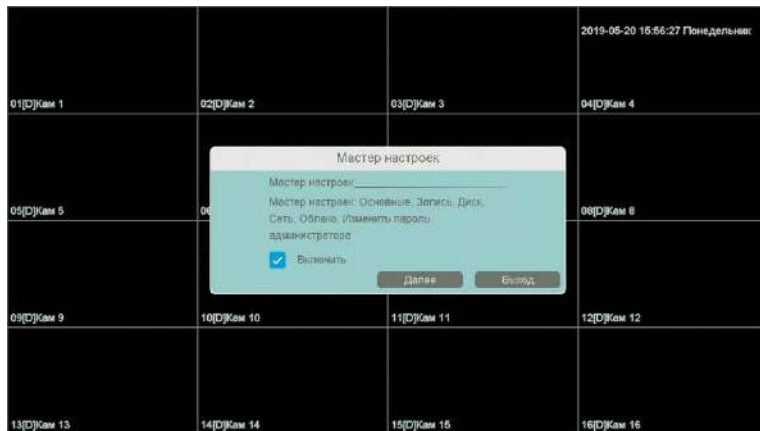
2019-06-20 15:56:27 Понедельник

01[D]Кам 1
02[D]Кам 2
03[D]Кам 3
04[D]Кам 4

Мастер настроек

Мастер настроек

Мастер настроек: Основные, Запись, Диск, Сеть, Облако, Изменить пароль администратора

Включить

Далее
Выход

05[D]Кам 5
06
08[D]Кам 8

09[D]Кам 9
10[D]Кам 10
11[D]Кам 11
12[D]Кам 12

13[D]Кам 13
14[D]Кам 14
15[D]Кам 15
16[D]Кам 16